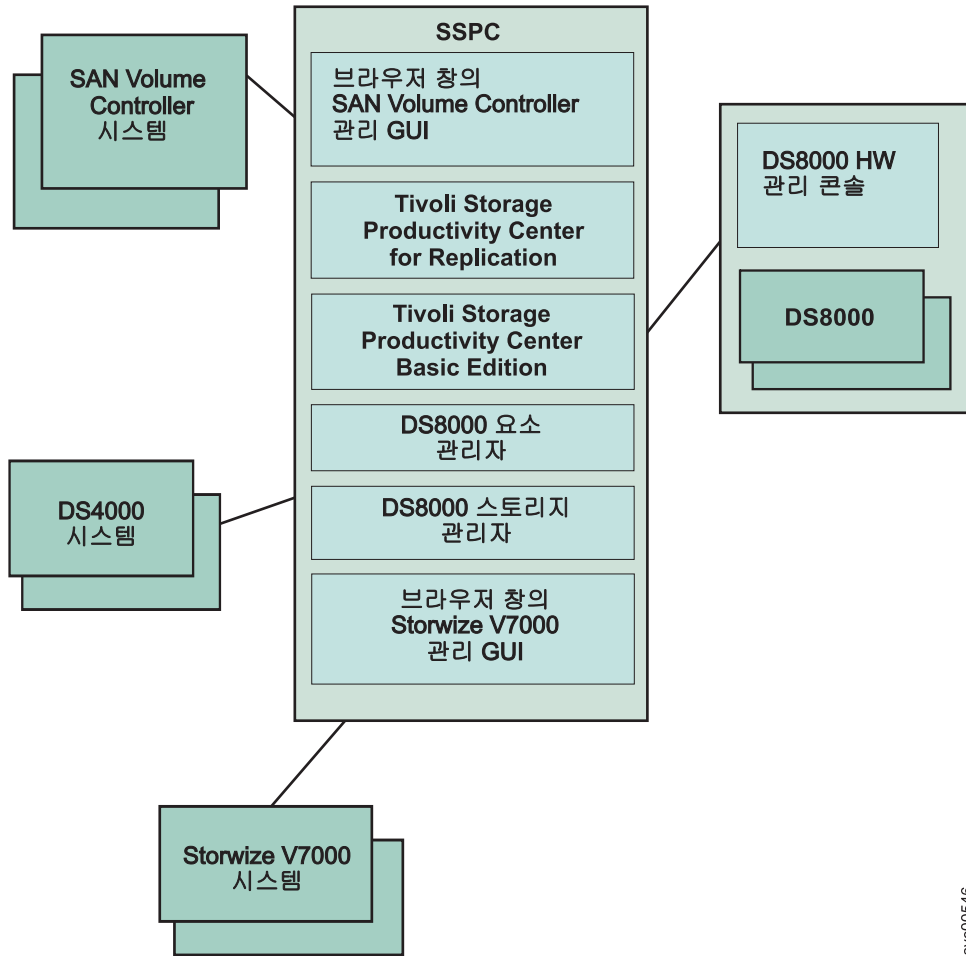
SAN Volume Controller 시스템

SSPC

브라우저 창의 SAN Volume Controller 관리 GUI

Tivoli Storage Productivity Center for Replication

Tivoli Storage Productivity Center Basic Edition

DS8000 요소 관리자

DS8000 스토리지 관리자

브라우저 창의 Storwize V7000 관리 GUI

DS8000 HW 관리 콘솔

DS8000

DS4000 시스템

Storwize V7000 시스템

svc0054c